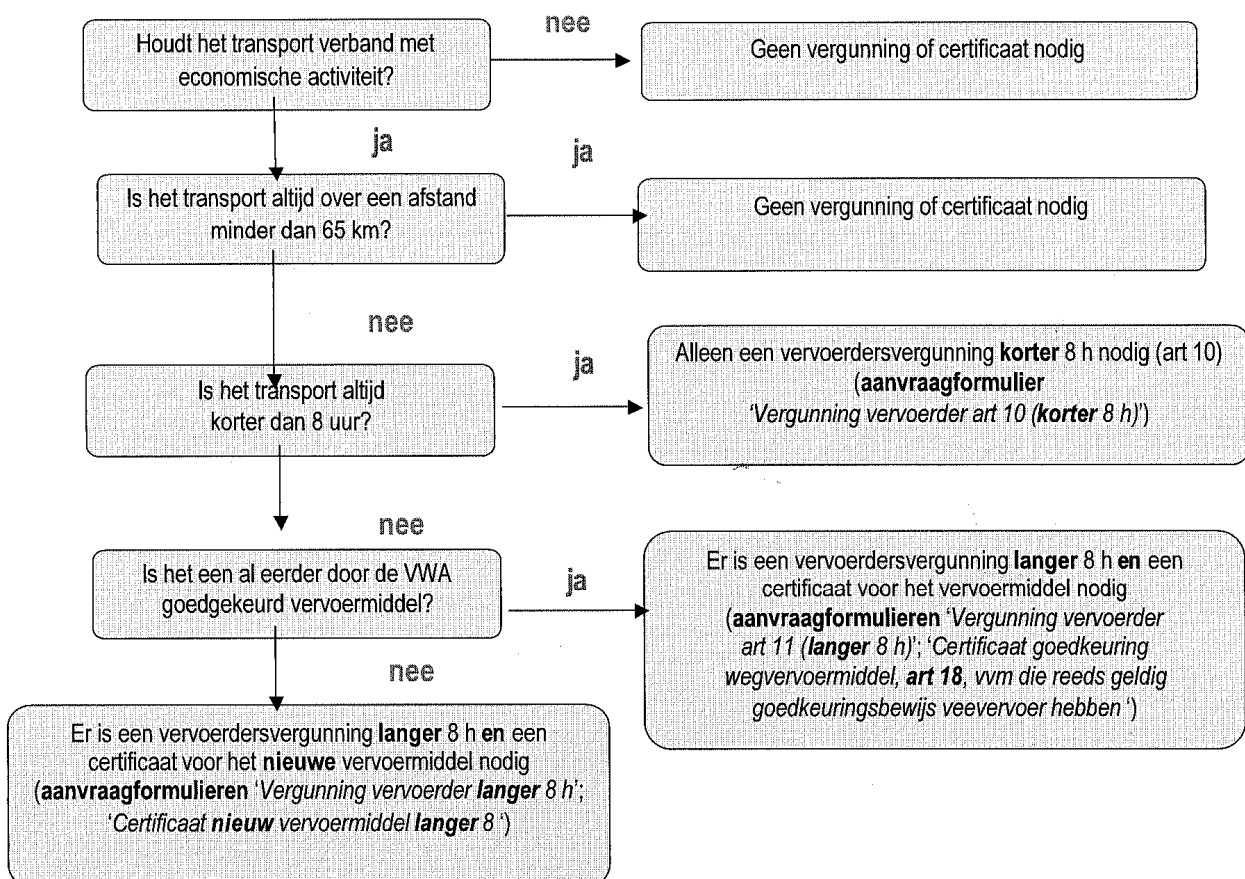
Houdt het transport verband met economische activiteit?

nee

Geen vergunning of certificaat nodig

ja

Is het transport altijd over een afstand minder dan 65 km?

ja

Geen vergunning of certificaat nodig

nee

Is het transport altijd korter dan 8 uur?

ja

Alleen een vervoerdersvergunning **korter** 8 h nodig (art 10) (**aanvraagformulier** *'Vergunning vervoerder art 10 (**korter** 8 h)'*)

nee

Is het een al eerder door de VWA goedgekeurd vervoermiddel?

ja

Er is een vervoerdersvergunning **langer** 8 h **en** een certificaat voor het vervoermiddel nodig (**aanvraagformulieren** *'Vergunning vervoerder art 11 (**langer** 8 h)'; 'Certificaat goedkeuring wegvervoermiddel, **art 18**, vvm die reeds geldig goedkeuringsbewijs veevervoer hebben '*)

nee

Er is een vervoerdersvergunning **langer** 8 h **en** een certificaat voor het **nieuwe** vervoermiddel nodig (**aanvraagformulieren** *'Vergunning vervoerder **langer** 8 h'; 'Certificaat **nieuw** vervoermiddel **langer** 8 '*)